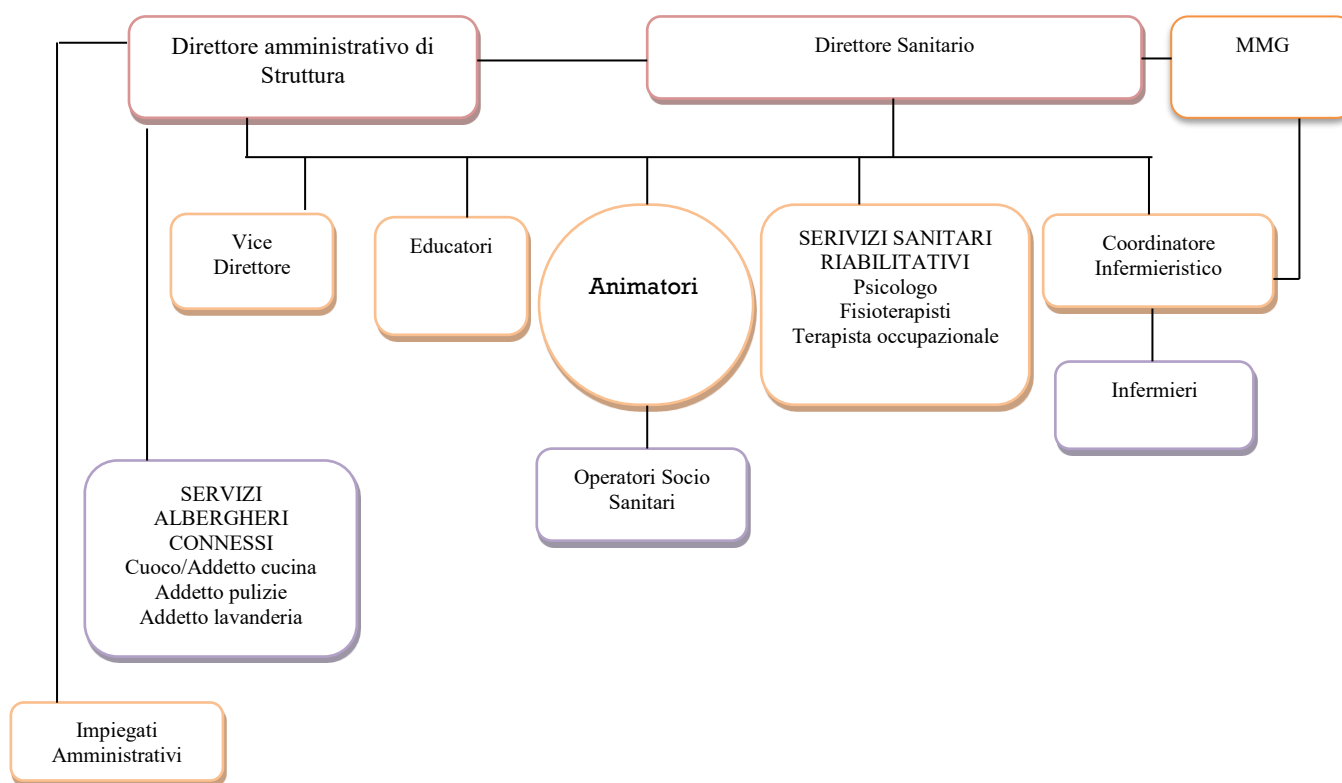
Direttore amministrativo di Struttura

Direttore Sanitario

MMG

Vice Direttore

Educatori

Animatori

SERIVIZI SANITARI RIABILITATIVI
Psicologo
Fisioterapisti
Terapista occupazionale

Coordinatore Infermieristico

Infermieri

Operatori Socio Sanitari

SERVIZI ALBERGHERI CONNESSI
Cuoco/Addetto cucina
Addetto pulizie
Addetto lavanderia

Impiegati Amministrativi